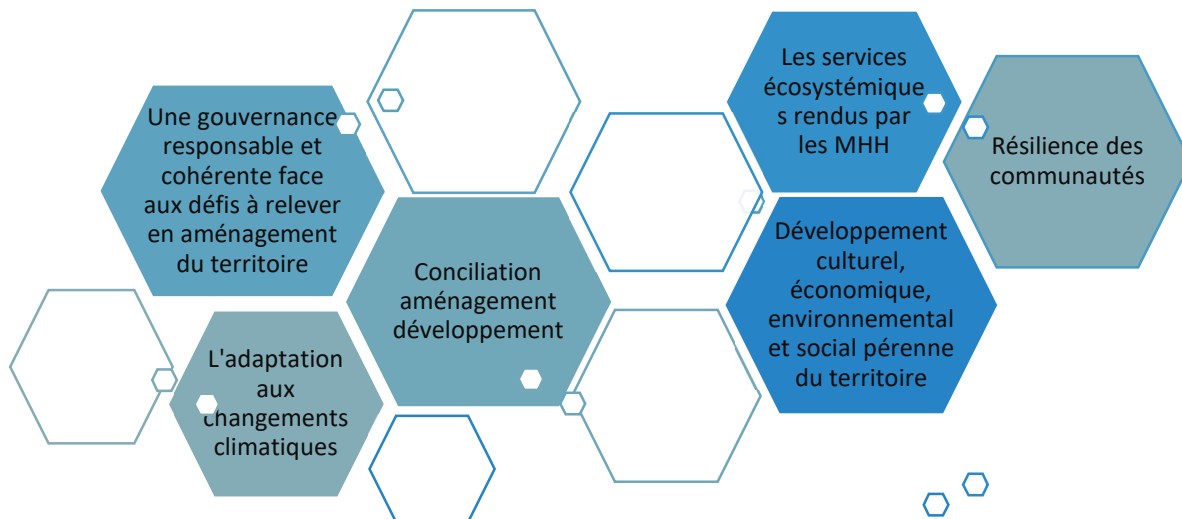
Une gouvernance responsable et cohérente face aux défis à relever en aménagement du territoire

L'adaptation aux changements climatiques

Conciliation aménagement développement

Les services écosystémique s rendus par les MHH

Développement culturel, économique, environnemental et social pérenne du territoire

Résilience des communautés